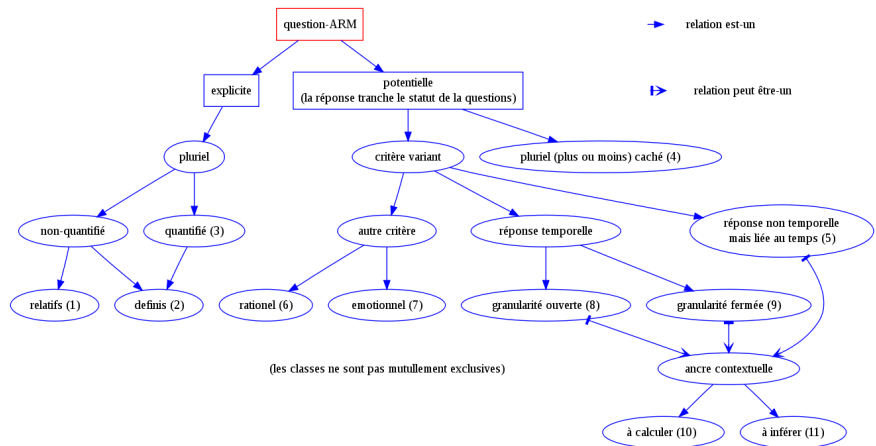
question-ARM

relation est-un

relation peut être-un

explicite

potentielle
(la réponse tranche le statut de la questions)

pluriel

critère variant

pluriel (plus ou moins) caché (4)

non-quantifié

quantifié (3)

autre critère

réponse temporelle

réponse non temporelle
mais liée au temps (5)

relatifs (1)

definis (2)

rationel (6)

emotionnel (7)

granularité ouverte (8)

granularité fermée (9)

(les classes ne sont pas mutullement exclusives)

ancre contextuelle

à calculer (10)

à inférer (11)